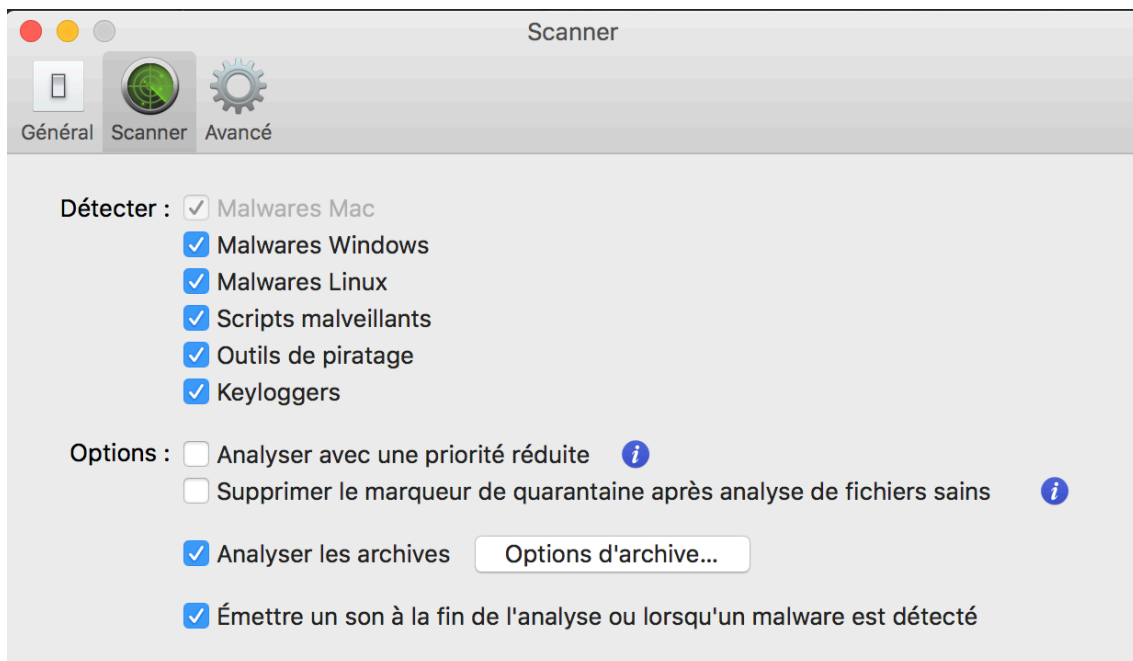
Scanner

Général Scanner Avancé

Détecter : Malwares Mac
Malwares Windows
Malwares Linux
Scripts malveillants
Outils de piratage
Keyloggers

Options : Analyser avec une priorité réduite
Supprimer le marqueur de quarantaine après analyse de fichiers sains

Analyser les archives
Options d'archive...

Émettre un son à la fin de l'analyse ou lorsqu'un malware est détecté